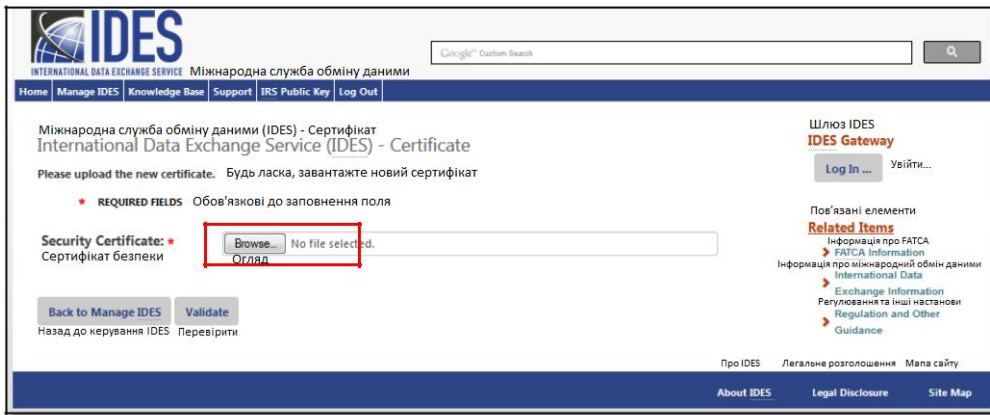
IDES
INTERNATIONAL DATA EXCHANGE SERVICE Міжнародна служба обміну даними

Google™ Custom Search

Home | Manage IDES | Knowledge Base | Support | IRS Public Key | Log Out

Міжнародна служба обміну даними (IDES) - Сертифікат
International Data Exchange Service (IDES) - Certificate

Please upload the new certificate. Будь ласка, завантажте новий сертифікат

* REQUIRED FIELDS Обов'язкові до заповнення поля

Security Certificate: *
Сертифікат безпеки

Browse... No file selected.
Огляд

Back to Manage IDES
Назад до керування IDES

Validate
Перевірити

Шлюз IDES
IDES Gateway

Log In ...
Увійти...

Пов'язані елементи
Related Items

Інформація про FATCA
FATCA Information

Інформація про міжнародний обмін даними
International Data Exchange Information

Регулювання та інші настанови
Regulation and Other Guidance

Про IDES Легальне розголошення Мапа сайту

About IDES Legal Disclosure Site Map